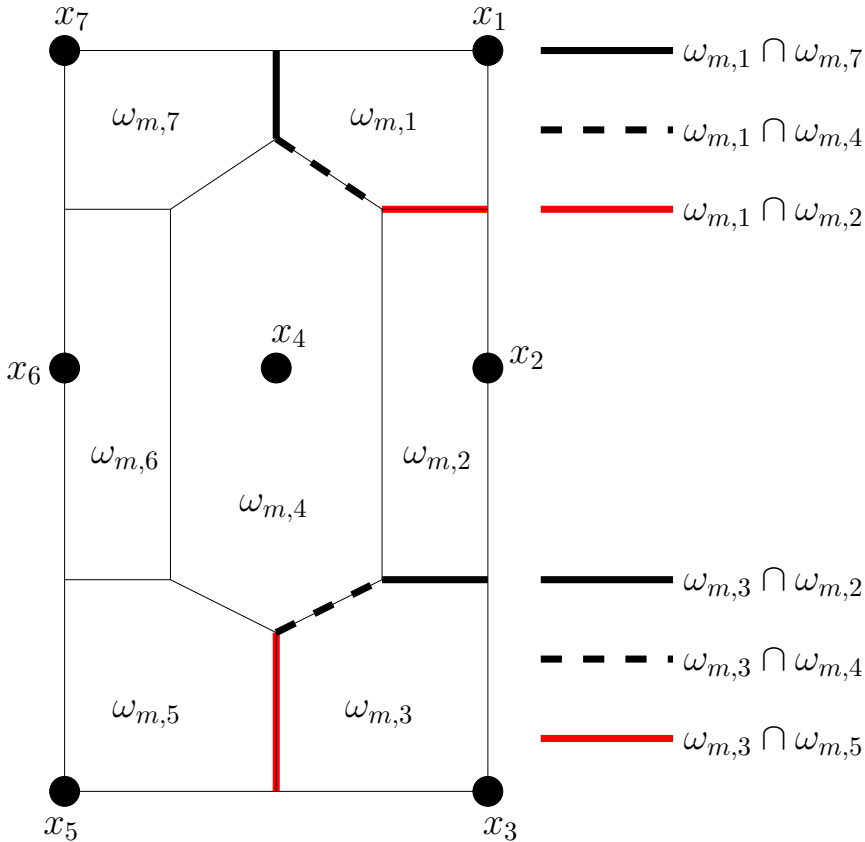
$x_7$ $x_1$

$\omega_{m,7}$ $\omega_{m,1}$

$\omega_{m,1} \cap \omega_{m,7}$

$\omega_{m,1} \cap \omega_{m,4}$

$\omega_{m,1} \cap \omega_{m,2}$

$x_4$

$x_6$ $x_2$

$\omega_{m,6}$ $\omega_{m,2}$

$\omega_{m,4}$

$\omega_{m,3} \cap \omega_{m,2}$

$\omega_{m,3} \cap \omega_{m,4}$

$\omega_{m,5}$ $\omega_{m,3}$

$\omega_{m,3} \cap \omega_{m,5}$

$x_5$ $x_3$